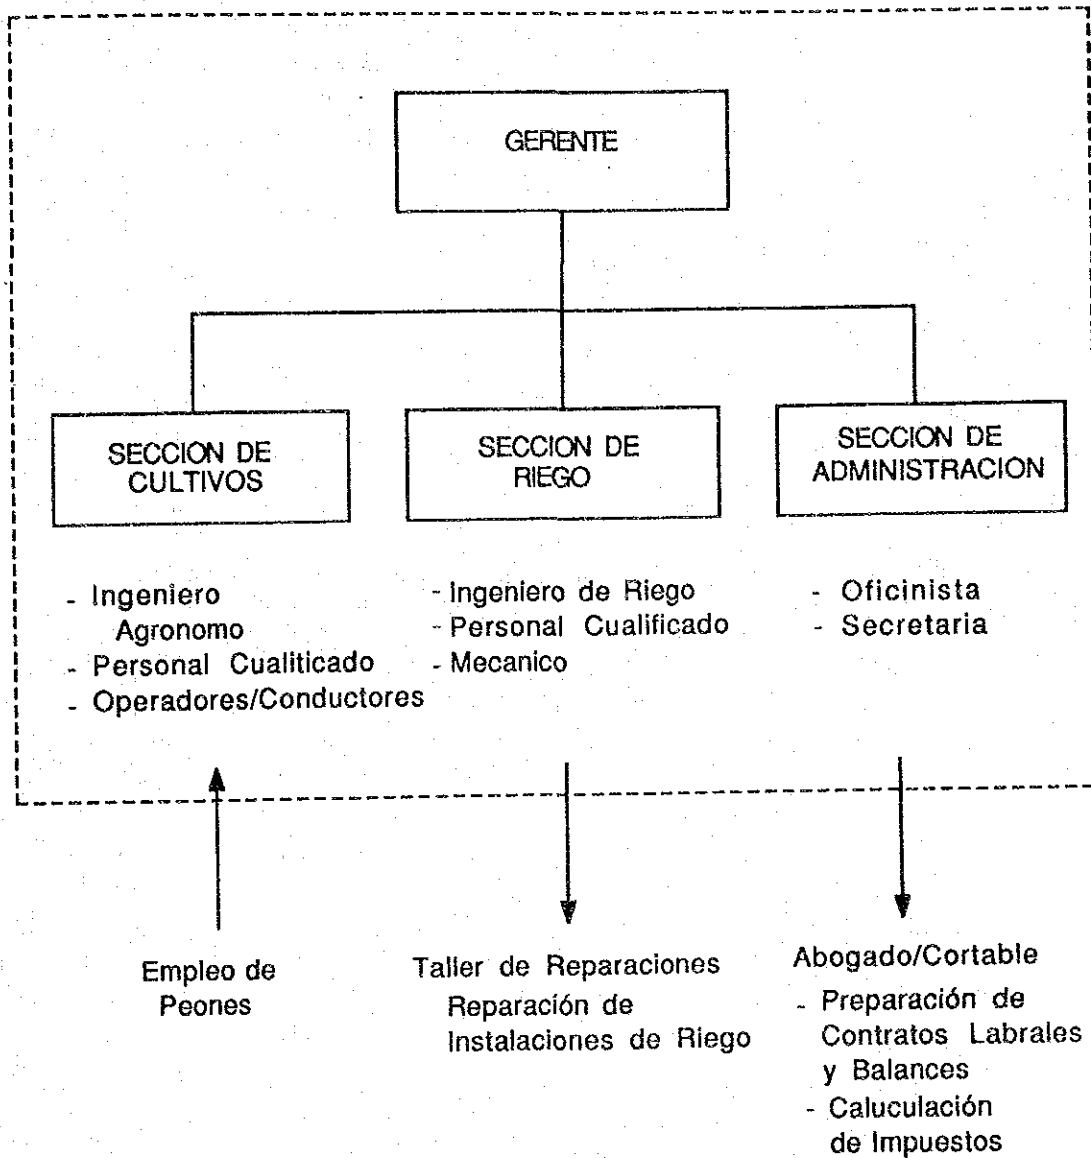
GERENTE

SECCION DE CULTIVOS

SECCION DE RIEGO

SECCION DE ADMINISTRACION

- Ingeniero Agronomo
- Personal Cualiticado
- Operadores/Conductores

- Ingeniero de Riego
- Personal Cualificado
- Mecanico

- Oficinista
- Secretaria

Empleo de Peones

Taller de Reparaciones
Reparación de Instalaciones de Riego

Abogado/Cortable
- Preparación de Contratos Labrales y Balances
- Caluculación de Impuestos